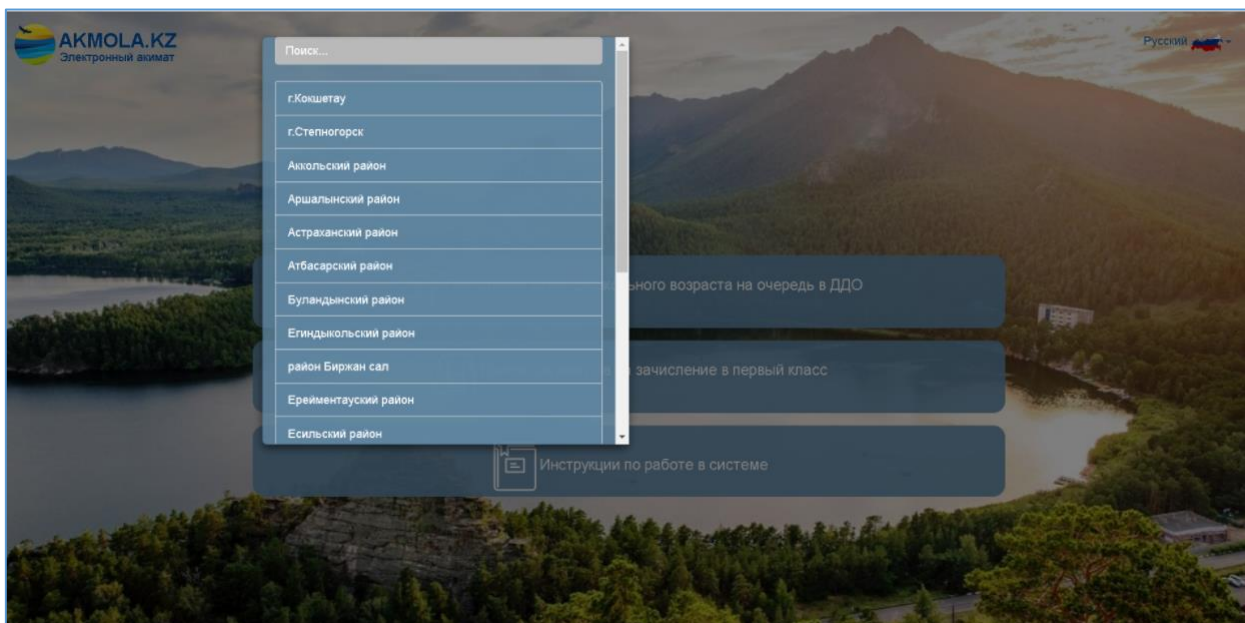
AKMOLA.KZ
Электронный акимат

Русский

Поиск...

г.Кокшетау
г.Степногорск
Аккольский район
Аршалынский район
Астраханский район
Атбасарский район
Буландынский район
Егиндыкольский район
район Биржан сал
Ерейментауский район
Есильский район

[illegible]ьного возраста на очередь в ДДО

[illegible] зачисление в первый класс

Инструкции по работе в системе